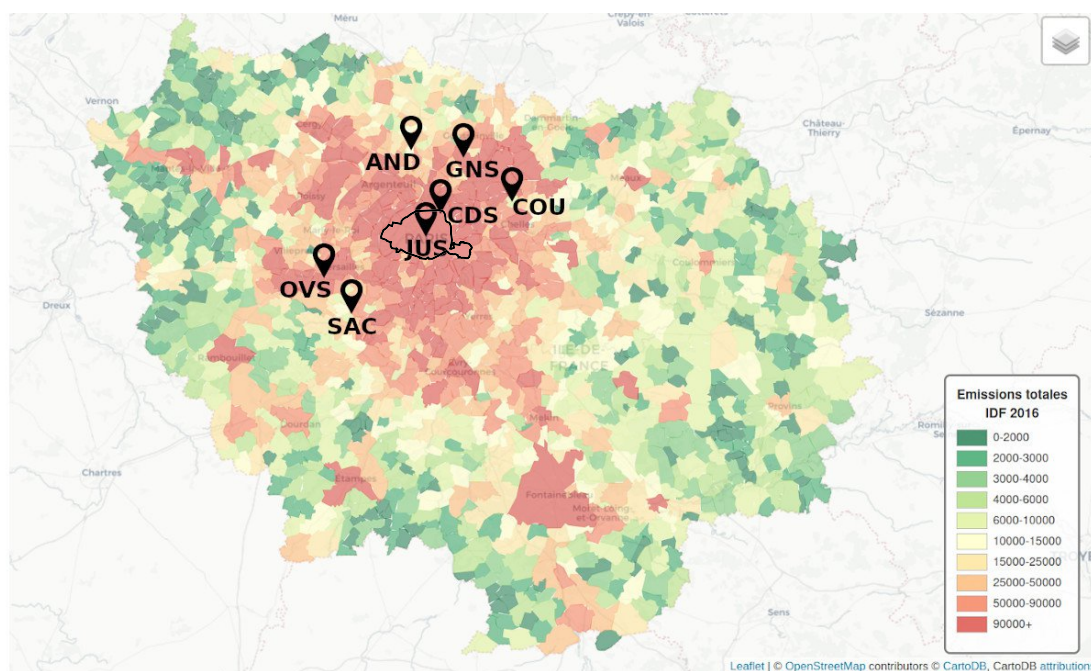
Méru
Crépy-en-Valois
Vernon
Château-Thierry
Épernay
AND
GNS
COU
CDS
JUS
OVS
SAC
Dreux
Sézanne
ÎLE-DE-FRANCE
Chartres
Provins
Sens
Emissions totales IDF 2016
0-2000
2000-3000
3000-4000
4000-6000
6000-10000
10000-15000
15000-25000
25000-50000
50000-90000
90000+
Leaflet | © OpenStreetMap contributors © CartoDB, CartoDB attribution